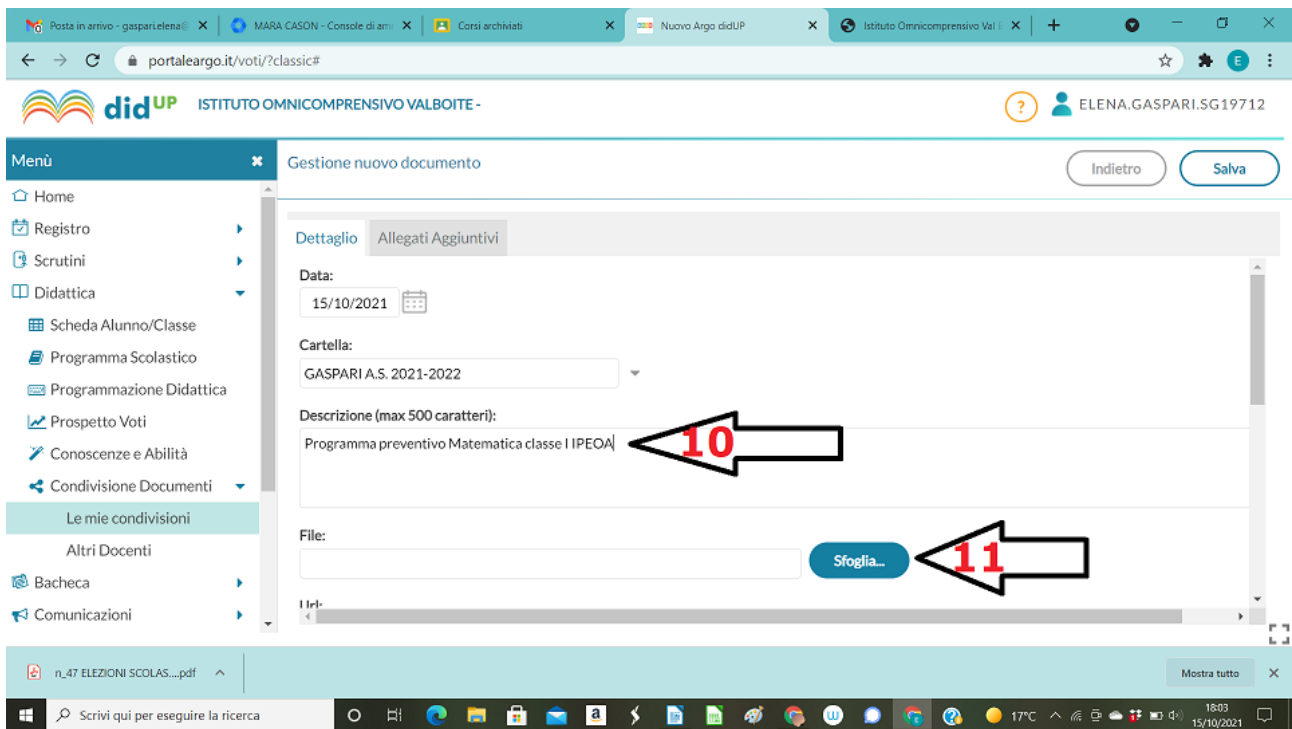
Posta in arrivo - gaspari.elena@ ×
MARA CASON - Console di am ×
Corsi archiviati ×
Nuovo Argo didUP ×
Istituto Omnicomprensivo Val ×
+

portaleargo.it/voti/?classic#

didUP ISTITUTO OMNICOMPRENSIVO VALBOITE -
?
ELENA.GASPARI.SG19712

Menù
Home
Registro
Scrutini
Didattica
Scheda Alunno/Classe
Programma Scolastico
Programmazione Didattica
Prospetto Voti
Conoscenze e Abilità
Condivisione Documenti
Le mie condivisioni
Altri Docenti
Bacheca
Comunicazioni

Gestione nuovo documento
Indietro
Salva

Dettaglio
Allegati Aggiuntivi

Data:
15/10/2021

Cartella:
GASPARI A.S. 2021-2022

Descrizione (max 500 caratteri):
Programma preventivo Matematica classe I IPEOA

10

File:
Sfoglia...

11

Url:

n_47 ELEZIONI SCOLAS....pdf
Mostra tutto

Scrivi qui per eseguire la ricerca
17°C
18:03
15/10/2021